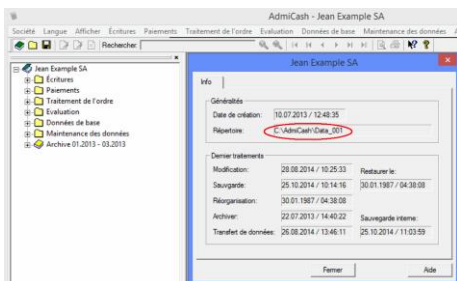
AdmiCash - Jean Example SA

Société Langue Afficher Écritures Paiements Traitement de l'ordre Evaluation Données de base Maintenance des données A

Rechercher

Jean Example SA
Écritures
Paiements
Traitement de l'ordre
Evaluation
Données de base
Maintenance des données
Archive 01.2013 - 03.2013

Jean Example SA

Info

Généralités
Date de création: 10.07.2013 / 12:48:35
Répertoire: C:\AdmiCash\Data_001

Dernier traitements
Modification: 28.08.2014 / 10:25:33
Restaurer le:
Sauvgarde: 25.10.2014 / 10:14:16
30.01.1987 / 04:38:08
Réorganisation: 30.01.1987 / 04:38:08
Archiver: 22.07.2013 / 14:40:22
Sauvegarde interne:
Transfert de données: 26.08.2014 / 13:46:11
25.10.2014 / 11:03:59

Fermer
Aide